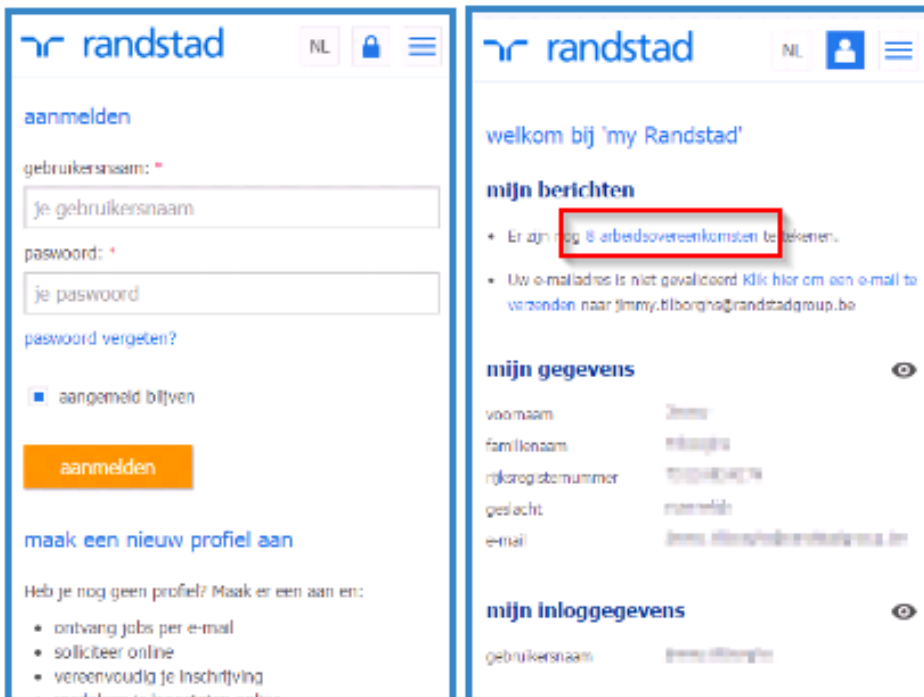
randstad NL

aanmelden

gebruikersnaam: *

je gebruikersnaam

paswoord: *

je paswoord

paswoord vergeten?

aangemeld blijven

aanmelden

maak een nieuw profiel aan

Heb je nog geen profiel? Maak er een aan en:

- ontvang jobs per e-mail
- solliciteer online
- vereenvoudig je inschrijving
- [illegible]

randstad NL

welkom bij 'my Randstad'

mijn berichten

- Er zijn nog 8 arbeidsovereenkomsten te tekenen.
- Uw e-mailadres is niet gevalideerd Klik hier om een e-mail te verzenden naar jimmy.tilborghs@randstadgroup.be

mijn gegevens

voornaam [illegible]
familienaam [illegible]
rijksregisternummer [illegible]
geslacht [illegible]
e-mail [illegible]

mijn inloggegevens

gebruikersnaam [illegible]